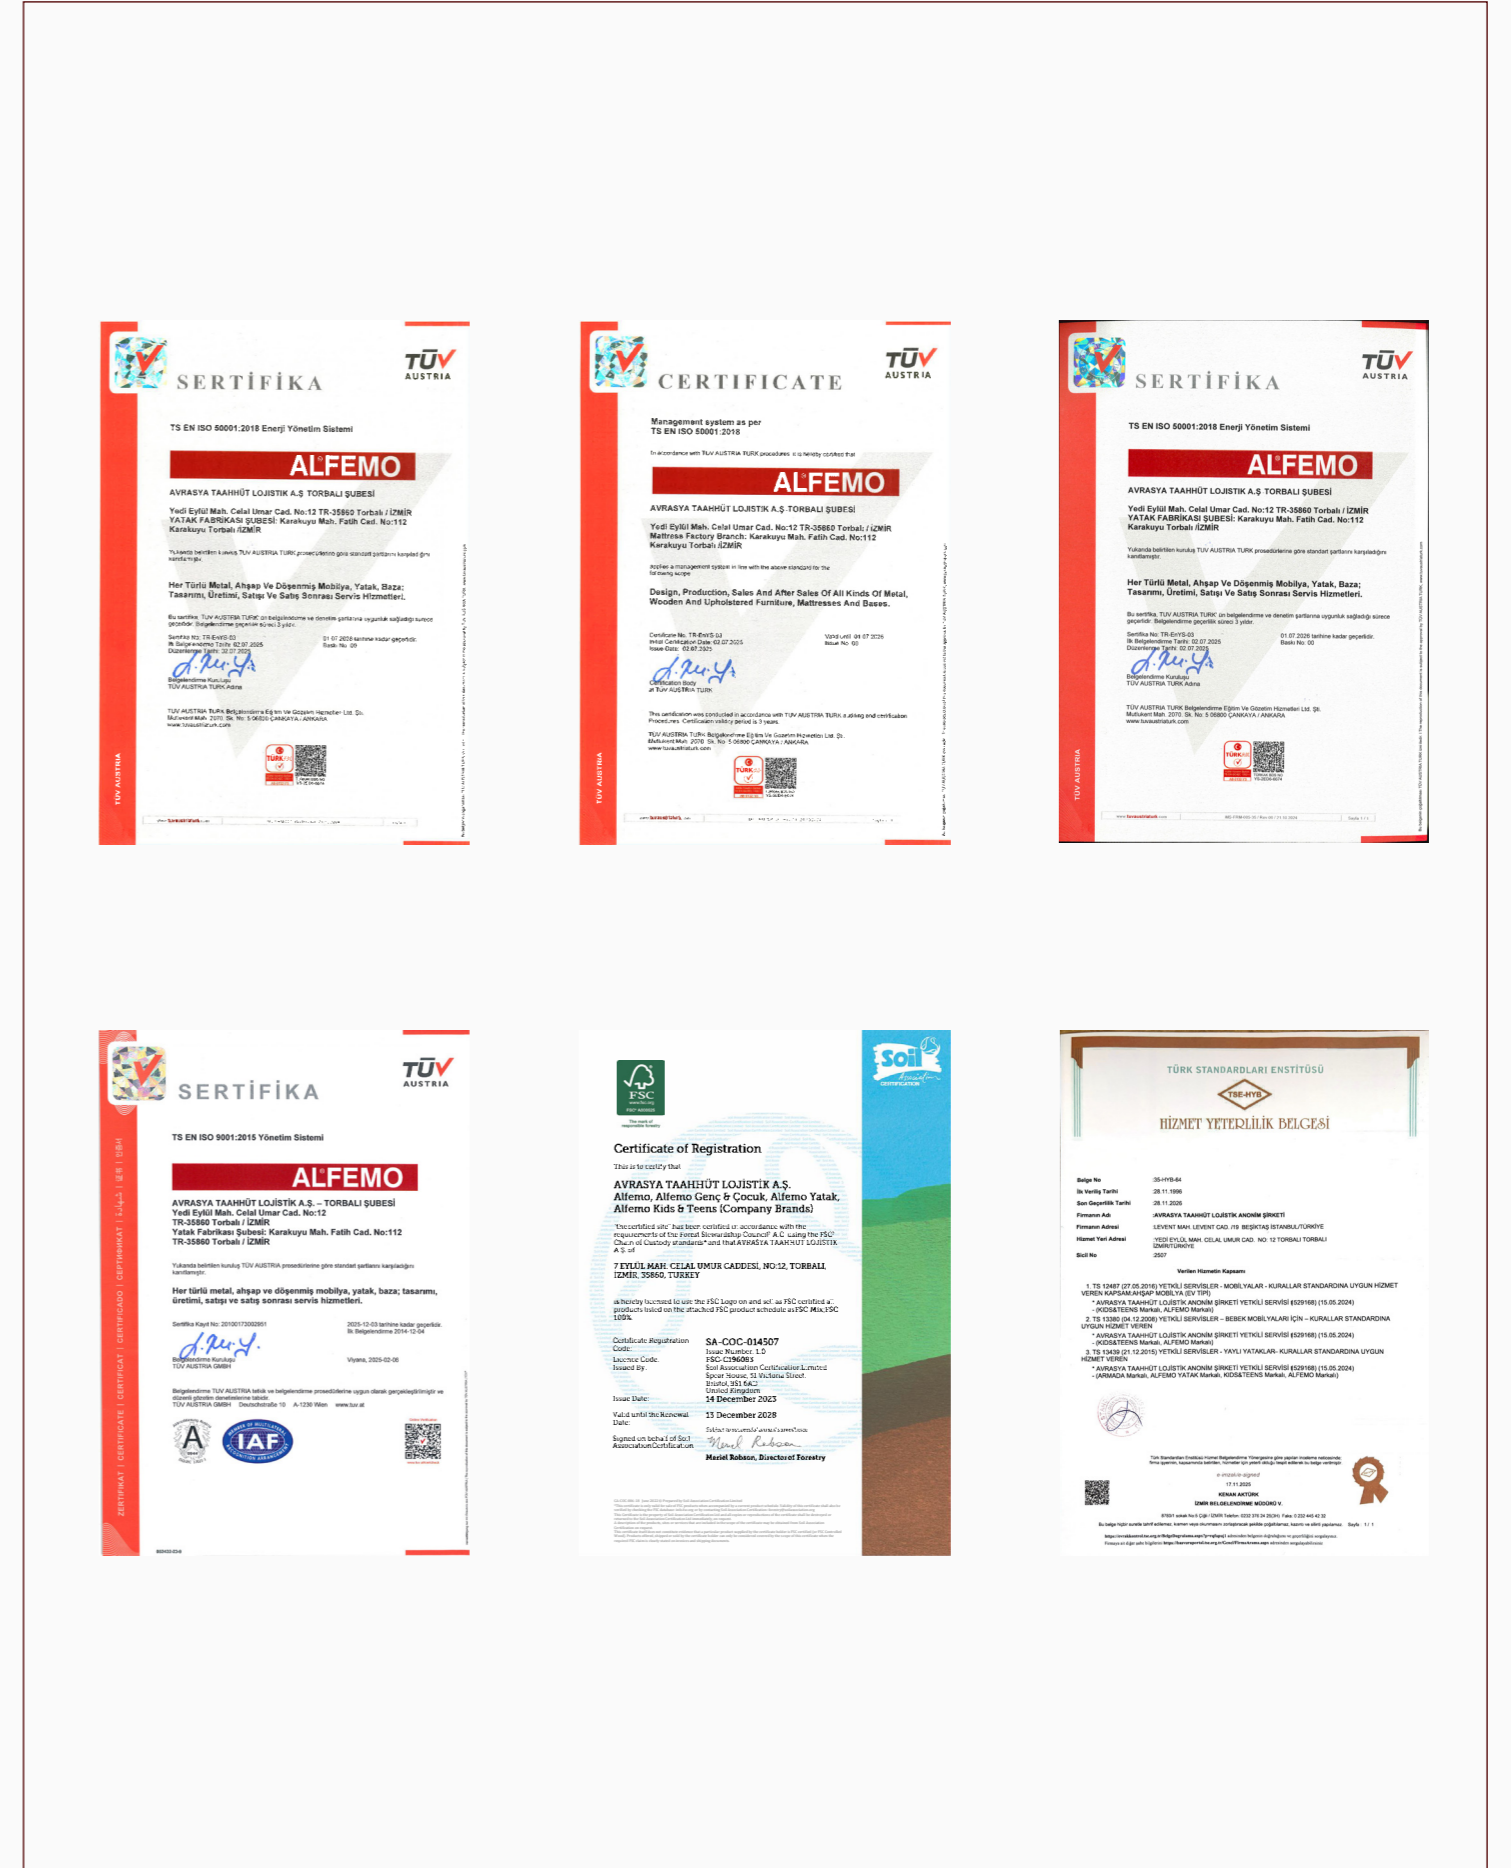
SERTİFİKA

TÜV AUSTRIA

TS EN ISO 50001:2018 Enerji Yönetim Sistemi

ALFEMO

AVRASYA TAAHHÜT LOJISTIK A.Ş TORBALI ŞUBESİ

Yedi Eylül Mah. Celal Umar Cad. No:12 TR-35860 Torbalı / İZMİR
YATAK FABRİKASI ŞUBESİ: Karakuyu Mah. Fatih Cad. No:112
Karakuyu Torbalı /İZMİR

Her Türlü Metal, Ahşap Ve Döşenmiş Mobilya, Yatak, Baza; Tasarımı, Üretimi, Satışı Ve Satış Sonrası Servis Hizmetleri.

Sertifika No: TR-EnYS-03
01.07.2026 tarihine kadar geçerlidir.
Baskı No: 00

Belgelendirme Kuruluşu
TÜV AUSTRIA TURK Adına

TÜV AUSTRIA

CERTIFICATE

TÜV AUSTRIA

Management system as per
TS EN ISO 50001:2018

ALFEMO

AVRASYA TAAHHÜT LOJISTIK A.Ş TORBALI ŞUBESİ

Yedi Eylül Mah. Celal Umar Cad. No:12 TR-35860 Torbalı / İZMİR
Mattress Factory Branch: Karakuyu Mah. Fatih Cad. No:112
Karakuyu Torbalı /İZMİR

Design, Production, Sales And After Sales Of All Kinds Of Metal, Wooden And Upholstered Furniture, Mattresses And Bases.

Certificate No: TR-EnYS-03
Valid until: 01.07.2026
Issue No: 00

Certification Body
at TÜV AUSTRIA TURK

TÜV AUSTRIA

SERTİFİKA

TÜV AUSTRIA

TS EN ISO 50001:2018 Enerji Yönetim Sistemi

ALFEMO

AVRASYA TAAHHÜT LOJISTIK A.Ş TORBALI ŞUBESİ

Yedi Eylül Mah. Celal Umar Cad. No:12 TR-35860 Torbalı / İZMİR
YATAK FABRİKASI ŞUBESİ: Karakuyu Mah. Fatih Cad. No:112
Karakuyu Torbalı /İZMİR

Her Türlü Metal, Ahşap Ve Döşenmiş Mobilya, Yatak, Baza; Tasarımı, Üretimi, Satışı Ve Satış Sonrası Servis Hizmetleri.

Sertifika No: TR-EnYS-03
İlk Belgelendirme Tarihi: 02.07.2025
Düzenleme Tarihi: 02.07.2025
01.07.2026 tarihine kadar geçerlidir.
Baskı No: 00

Belgelendirme Kuruluşu
TÜV AUSTRIA TURK Adına

TÜV AUSTRIA

SERTİFİKA

TÜV AUSTRIA

TS EN ISO 9001:2015 Yönetim Sistemi

ALFEMO

AVRASYA TAAHHÜT LOJİSTİK A.Ş. – TORBALI ŞUBESİ
Yedi Eylül Mah. Celal Umar Cad. No:12
TR-35860 Torbalı / İZMİR
Yatak Fabrikası Şubesi: Karakuyu Mah. Fatih Cad. No:112
TR-35860 Torbalı / İZMİR

Her türlü metal, ahşap ve döşenmiş mobilya, yatak, baza; tasarımı, üretimi, satışı ve satış sonrası servis hizmetleri.

Sertifika Kayıt No: 20100173002951
2025-12-03 tarihine kadar geçerlidir.
İlk Belgelendirme 2014-12-04

Belgelendirme Kuruluşu
TÜV AUSTRIA GMBH
Viyana, 2025-02-06

IAF

FSC

Certificate of Registration

This is to certify that

AVRASYA TAAHHÜT LOJİSTİK A.Ş.
Alfemo, Alfemo Genç & Çocuk, Alfemo Yatak, Alfemo Kids & Teens (Company Brands)

7 EYLÜL MAH. CELAL UMAR CADDESİ, NO:12, TORBALI, İZMİR, 35860, TURKEY

| Certificate Registration Code: | SA-COC-014507 |
|---|---|
| Licence Code: | FSC-C196083 |
| Issued By: | Soil Association Certification Limited |
| Issue Date: | 14 December 2023 |
| Valid until the Renewal Date: | 13 December 2028 |

Mariel Robson, Director of Forestry

Soil Association

TÜRK STANDARDLARI ENSTİTÜSÜ
TSE-HYB
HİZMET YETERLİLİK BELGESİ

| Belge No | :35-HYB-64 |
|---|---|
| İlk Veriliş Tarihi | :28.11.1996 |
| Son Geçerlilik Tarihi | :28.11.2026 |
| Firmanın Adı | :AVRASYA TAAHHÜT LOJİSTİK ANONİM ŞİRKETİ |
| Firmanın Adresi | :LEVENT MAH. LEVENT CAD. /19 BEŞİKTAŞ İSTANBUL/TÜRKİYE |
| Hizmet Yeri Adresi | :YEDİ EYLÜL MAH. CELAL UMUR CAD. NO: 12 TORBALI TORBALI İZMİR/TÜRKİYE |
| Sicil No | :2507 |

Verilen Hizmetin Kapsamı

1. TS 12487 (27.05.2016) YETKİLİ SERVİSLER - MOBİLYALAR - KURALLAR STANDARDINA UYGUN HİZMET VEREN KAPSAM:AHŞAP MOBİLYA (EV TİPİ)
2. TS 13380 (04.12.2008) YETKİLİ SERVİSLER – BEBEK MOBİLYALARI İÇİN – KURALLAR STANDARDINA UYGUN HİZMET VEREN
3. TS 13439 (21.12.2015) YETKİLİ SERVİSLER - YAYLI YATAKLAR- KURALLAR STANDARDINA UYGUN HİZMET VEREN

17.11.2025
KENAN AKTÜRK
İZMİR BELGELENDİRME MÜDÜRÜ V.